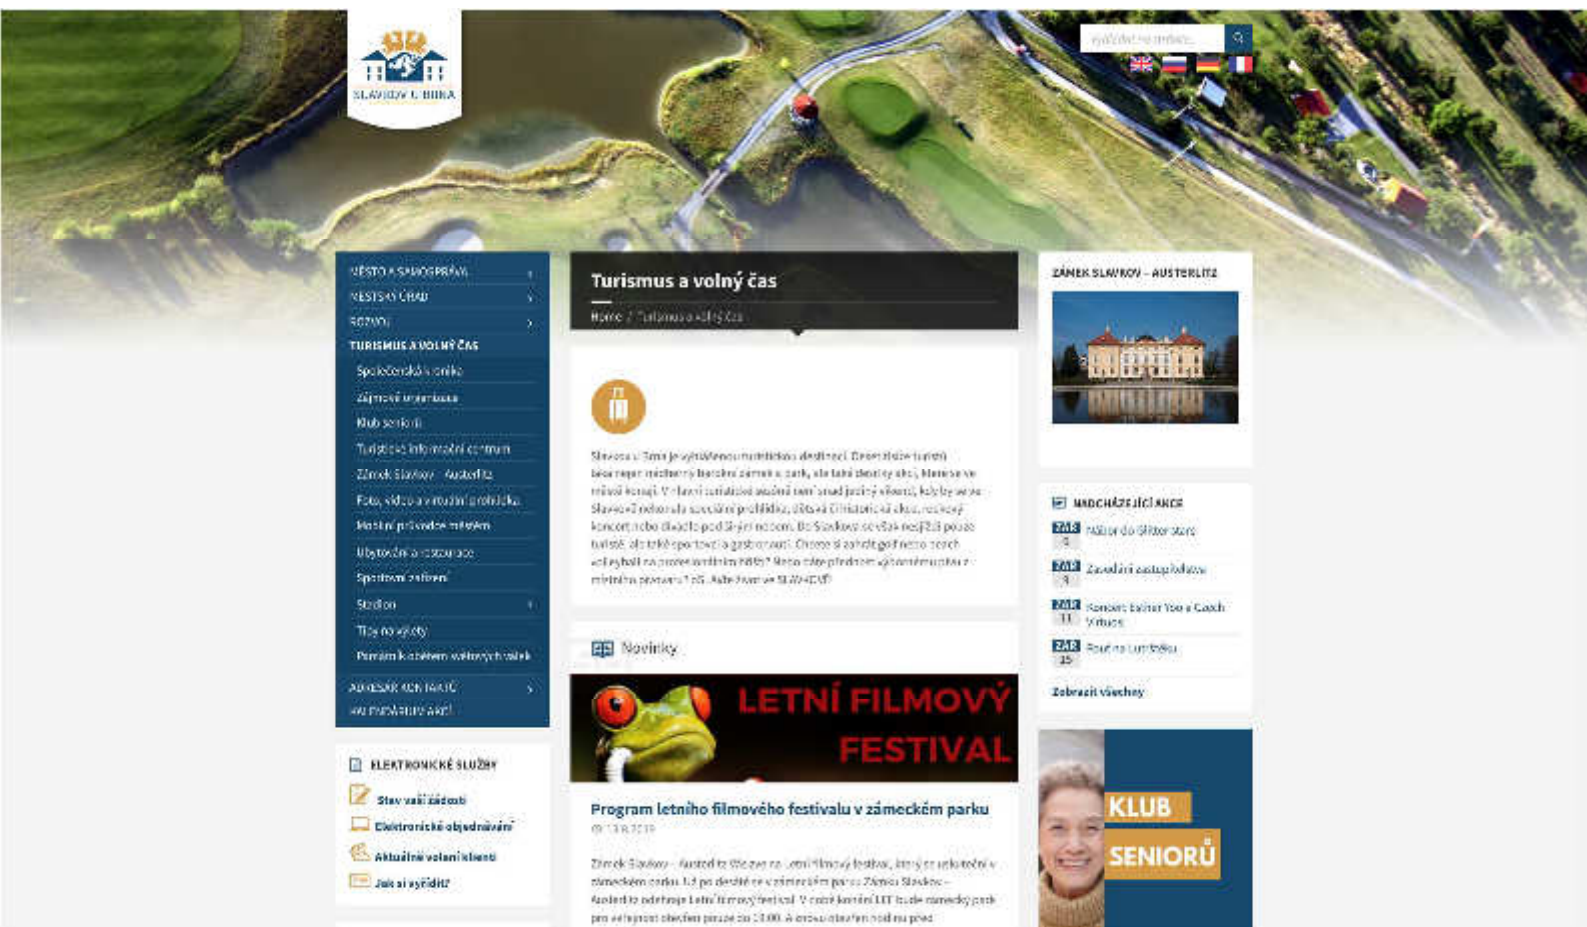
SLAVKOV U BRNA

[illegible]

MĚSTO A SAMOSPRÁVA
MĚSTSKÝ ÚŘAD
ROZVOJ
TURISMUS A VOLNÝ ČAS
Společenská kronika
Zájmové organizace
Klub seniorů
Turistické informační centrum
Zámek Slavkov - Austerlitz
Foto, video a virtuální prohlídka
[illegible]
Ubytování a restaurace
Sportovní zařízení
Stadion
Tipy na výlety
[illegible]
ADRESÁŘ KONTAKTŮ
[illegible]

ELEKTRONICKÉ SLUŽBY
Stav vaší žádosti
Elektronické objednávání
Aktuální volání klienti
Jak si vyřídit?

Turismus a volný čas
Home / Turismus a volný čas

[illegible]

Novinky

LETNÍ FILMOVÝ FESTIVAL

Program letního filmového festivalu v zámeckém parku
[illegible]

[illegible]

ZÁMEK SLAVKOV – AUSTERLITZ

NADCHÁZEJÍCÍ AKCE
ZÁŘ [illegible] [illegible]
ZÁŘ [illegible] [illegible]
ZÁŘ 11 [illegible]
ZÁŘ 15 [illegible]
Zobrazit všechny

KLUB SENIORŮ